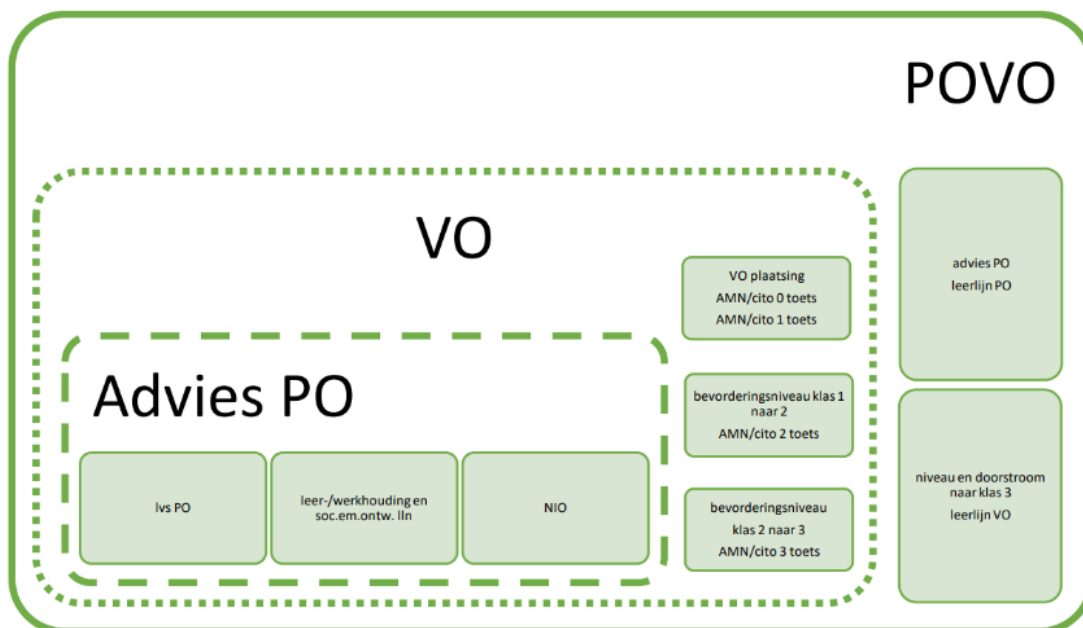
POVO

VO

Advies PO

lvs PO

leer-/werkhouding en soc.em.ontw. lln

NIO

VO plaatsing
AMN/cito 0 toets
AMN/cito 1 toets

bevorderingsniveau klas 1 naar 2
AMN/cito 2 toets

bevorderingsniveau klas 2 naar 3
AMN/cito 3 toets

advies PO
leerlijn PO

niveau en doorstroom naar klas 3
leerlijn VO